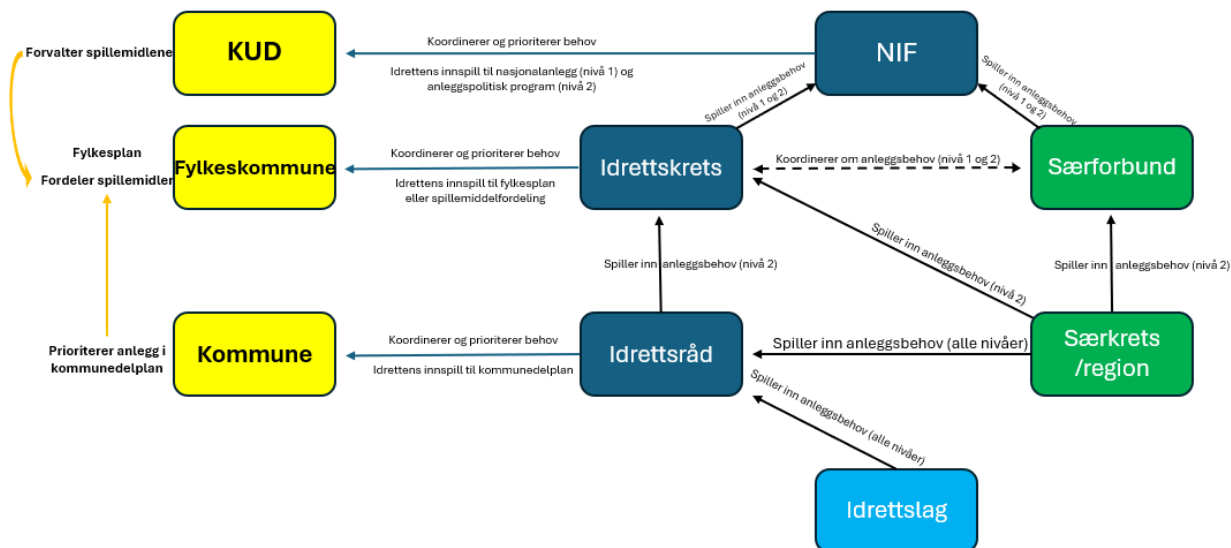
Forvalter spillemidlene

KUD

Koordinerer og prioriterer behov

Idrettens innspill til nasjonalanlegg (nivå 1) og anleggspolitisk program (nivå 2)

NIF

Spiller inn anleggsbehov (nivå 1 og 2)

Spiller inn anleggsbehov (nivå 1 og 2)

Fylkesplan

Fordeler spillemidler

Fylkeskommune

Koordinerer og prioriterer behov

Idrettens innspill til fylkesplan eller spillemiddelfordeling

Idrettskrets

Koordinerer om anleggsbehov (nivå 1 og 2)

Særforbund

Spiller inn anleggsbehov (nivå 2)

Spiller inn anleggsbehov (nivå 2)

Spiller inn anleggsbehov (nivå 2)

Prioriterer anlegg i kommunedelplan

Kommune

Koordinerer og prioriterer behov

Idrettens innspill til kommunedelplan

Idrettsråd

Spiller inn anleggsbehov (alle nivåer)

Særkrets /region

Spiller inn anleggsbehov (alle nivåer)

Idrettslag